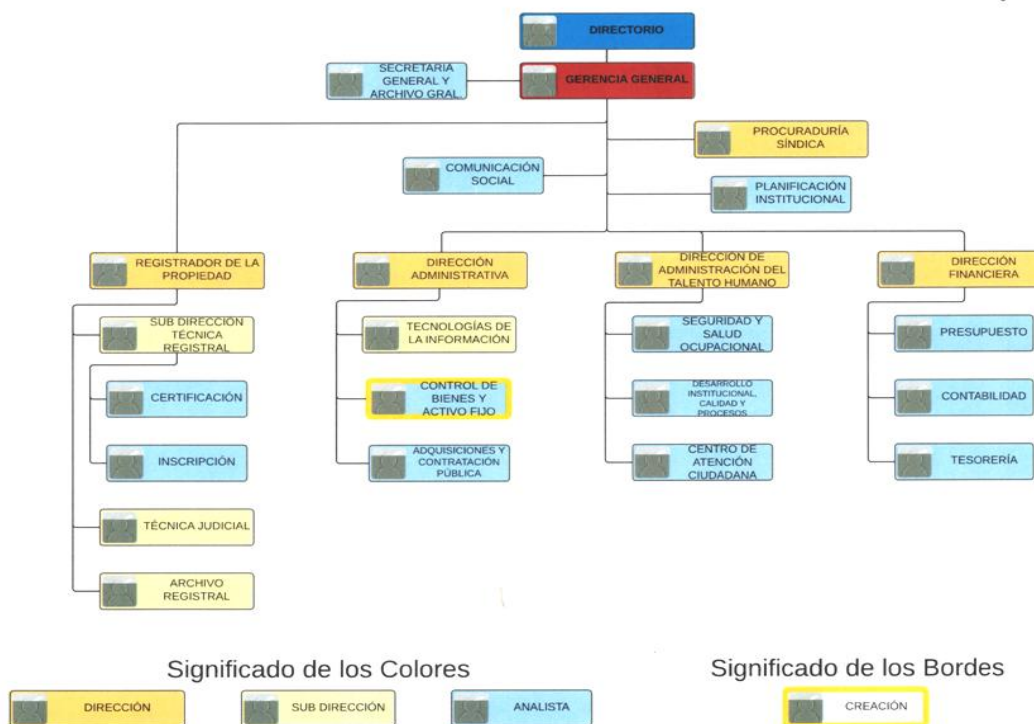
DIRECTORIO

SECRETARIA GENERAL Y ARCHIVO GRAL.

GERENCIA GENERAL

PROCURADURÍA SÍNDICA

COMUNICACIÓN SOCIAL

PLANIFICACIÓN INSTITUCIONAL

REGISTRADOR DE LA PROPIEDAD

DIRECCIÓN ADMINISTRATIVA

DIRECCIÓN DE ADMINISTRACIÓN DEL TALENTO HUMANO

DIRECCIÓN FINANCIERA

SUB DIRECCIÓN TÉCNICA REGISTRAL

CERTIFICACIÓN

INSCRIPCIÓN

TÉCNICA JUDICIAL

ARCHIVO REGISTRAL

TECNOLOGÍAS DE LA INFORMACIÓN

CONTROL DE BIENES Y ACTIVO FIJO

ADQUISICIONES Y CONTRATACIÓN PÚBLICA

SEGURIDAD Y SALUD OCUPACIONAL

DESARROLLO INSTITUCIONAL, CALIDAD Y PROCESOS

CENTRO DE ATENCIÓN CIUDADANA

PRESUPUESTO

CONTABILIDAD

TESORERÍA

Significado de los Colores

DIRECCIÓN

SUB DIRECCIÓN

ANALISTA

Significado de los Bordes

CREACIÓN